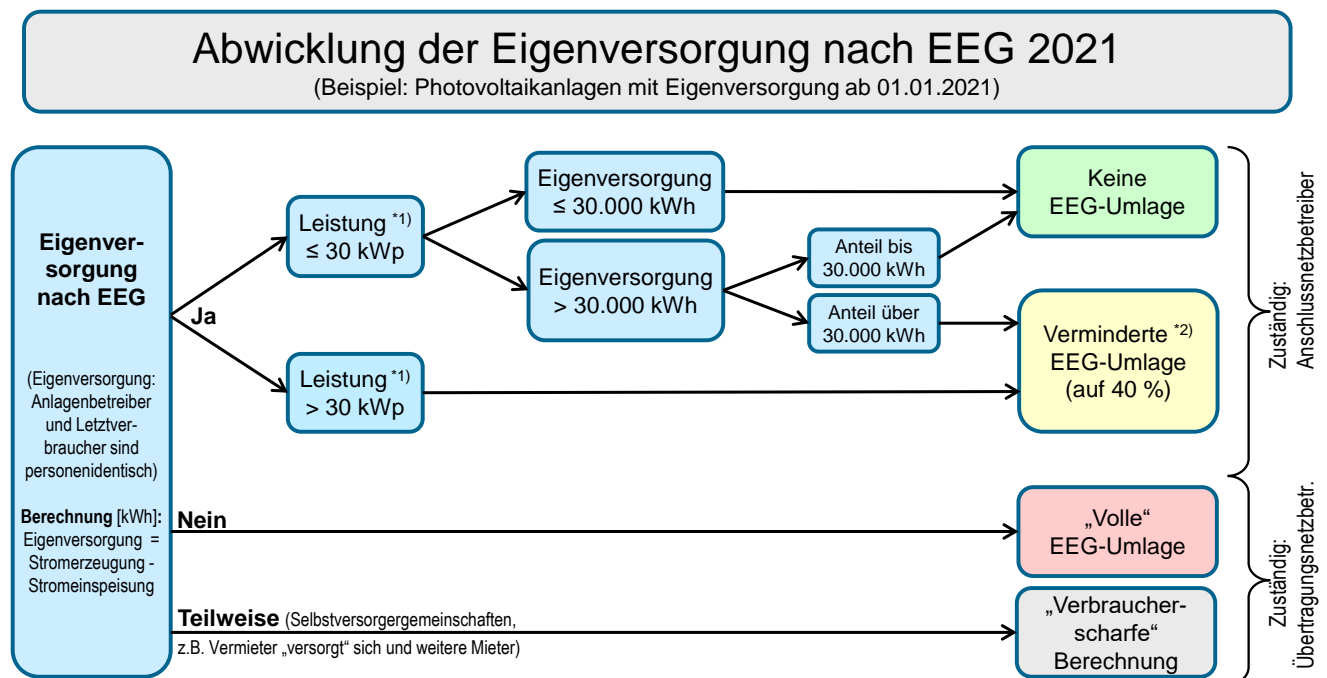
Abwicklung der Eigenversorgung nach EEG 2021
(Beispiel: Photovoltaikanlagen mit Eigenversorgung ab 01.01.2021)

Eigenversorgung nach EEG

(Eigenversorgung: Anlagenbetreiber und Letztverbraucher sind personenidentisch)

**Berechnung** [kWh]: Eigenversorgung = Stromerzeugung - Stromeinspeisung

Ja

Leistung $^{*1)}$ ≤ 30 kWp

Eigenversorgung ≤ 30.000 kWh

Eigenversorgung > 30.000 kWh

Anteil bis 30.000 kWh

Anteil über 30.000 kWh

Leistung $^{*1)}$ > 30 kWp

Keine EEG-Umlage

Verminderte $^{*2)}$ EEG-Umlage (auf 40 %)

Zuständig: Anschlussnetzbetreiber

Nein

„Volle“ EEG-Umlage

Teilweise (Selbstversorgergemeinschaften, z.B. Vermieter „versorgt“ sich und weitere Mieter)

„Verbraucherscharfe“ Berechnung

Zuständig: Übertragungsnetzbetr.